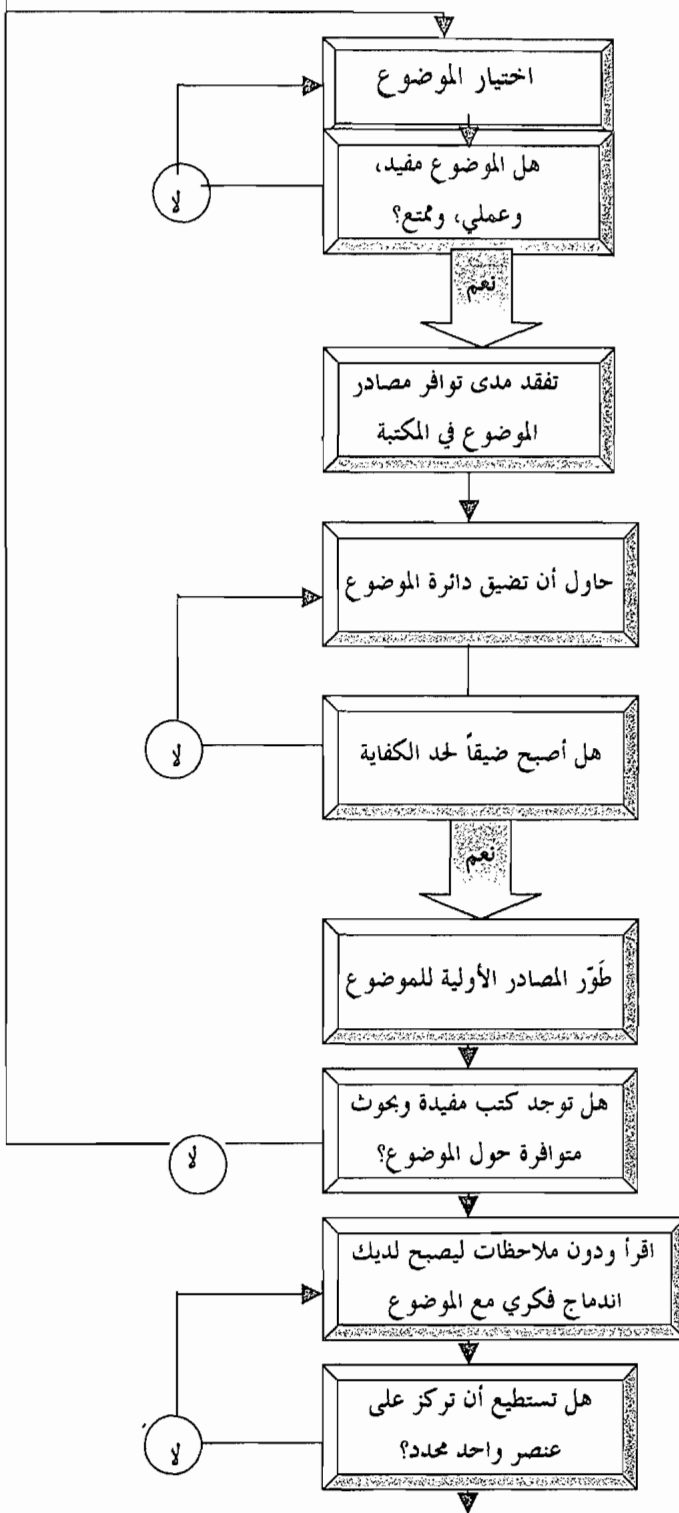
اختيار الموضوع

هل الموضوع مفيد، وعملي، وممتع؟

لا

نعم

تفقد مدى توافر مصادر الموضوع في المكتبة

حاول أن تضيق دائرة الموضوع

هل أصبح ضيقاً لحد الكفاية

لا

نعم

طَوّر المصادر الأولية للموضوع

هل توجد كتب مفيدة وبحوث متوافرة حول الموضوع؟

لا

اقرأ ودون ملاحظات ليصبح لديك اندماج فكري مع الموضوع

هل تستطيع أن تركز على عنصر واحد محدد؟

لا